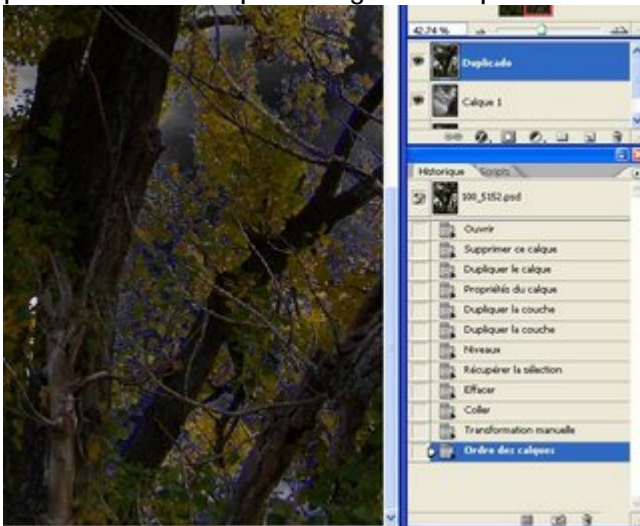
42,74 %

Duplicado

Calque 1

Historique Scripts

100_5152.psd

Ouvrir

Supprimer ce calque

Dupliquer le calque

Propriétés du calque

Dupliquer la couche

Dupliquer la couche

Niveaux

Récupérer la sélection

Effacer

Coller

Transformation manuelle

Ordre des calques